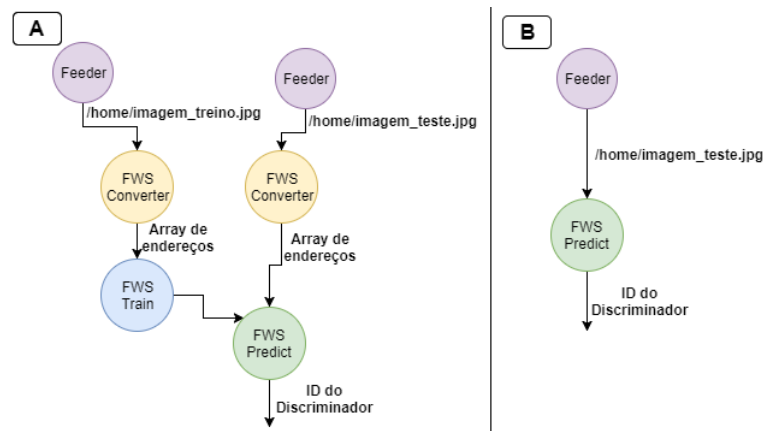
A

Feeder

/home/imagem_treino.jpg

FWS Converter

Array de endereços

FWS Train

Feeder

/home/imagem_teste.jpg

FWS Converter

Array de endereços

FWS Predict

ID do Discriminador

B

Feeder

/home/imagem_teste.jpg

FWS Predict

ID do Discriminador